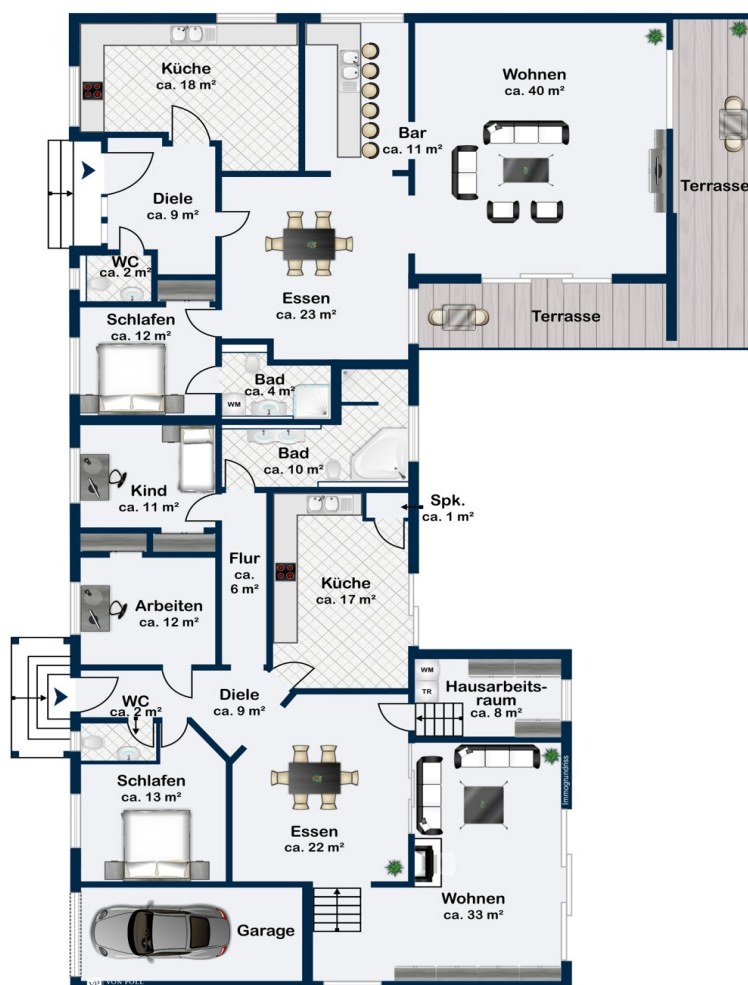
Küche
ca. 18 m²

Bar
ca. 11 m²

Wohnen
ca. 40 m²

Terrasse

Diele
ca. 9 m²

WC
ca. 2 m²

Essen
ca. 23 m²

Terrasse

Schlafen
ca. 12 m²

Bad
ca. 4 m²

WM

Bad
ca. 10 m²

Kind
ca. 11 m²

Spk.
ca. 1 m²

Flur
ca.
6 m²

Küche
ca. 17 m²

Arbeiten
ca. 12 m²

WM

TR

Hausarbeitsraum
ca. 8 m²

WC
ca. 2 m²

Diele
ca. 9 m²

Immogrundriss

Schlafen
ca. 13 m²

Essen
ca. 22 m²

Wohnen
ca. 33 m²

Garage

VON POLL